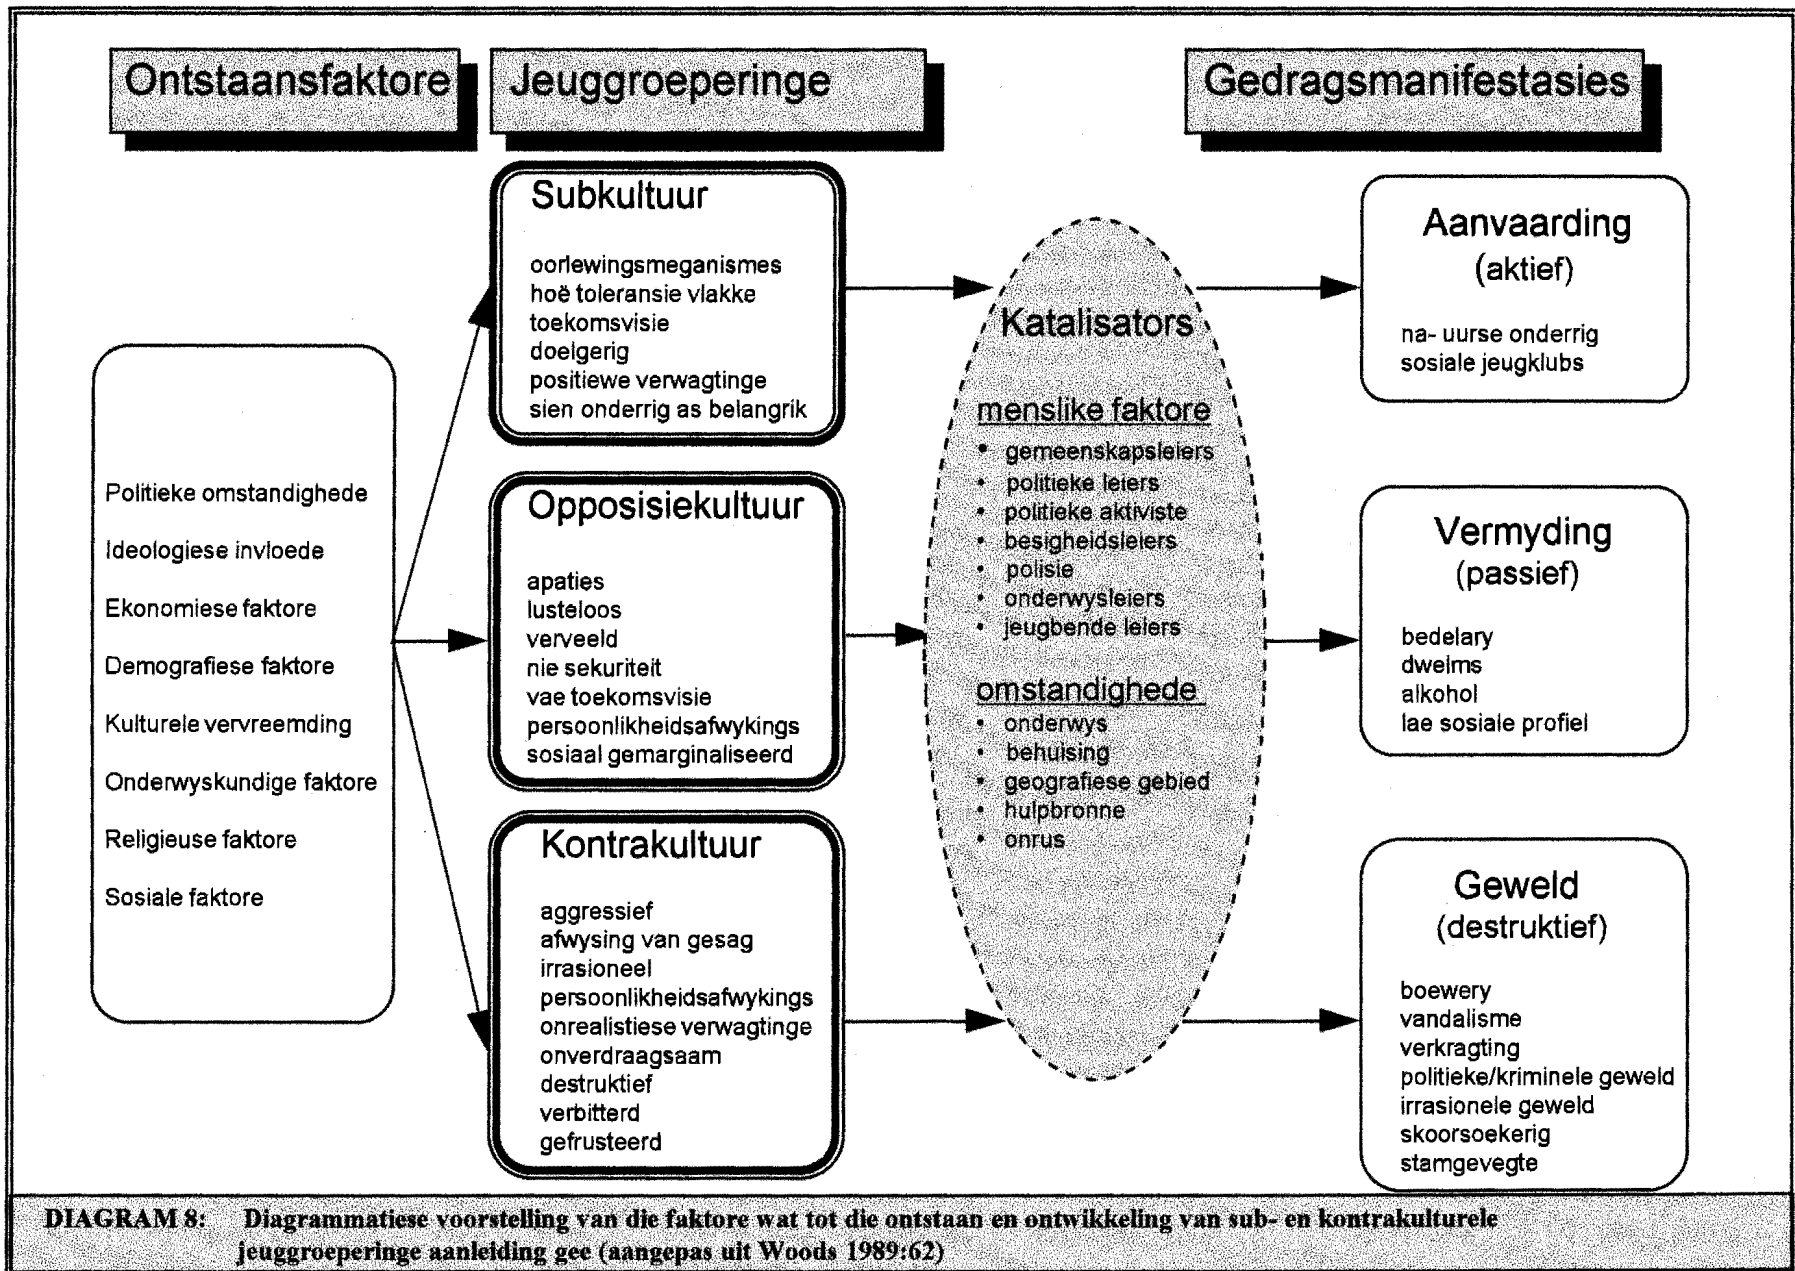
Ontstaansfaktore

Jeuggroeperinge

Gedragsmanifestasies

Politieke omstandighede

Ideologiese invloede

Ekonomiese faktore

Demografiese faktore

Kulturele vervreemding

Onderwyskundige faktore

Religieuse faktore

Sosiale faktore

Subkultuur

oorlewingsmeganismes
hoë toleransie vlakke
toekomsvisie
doelgerig
positiewe verwagtinge
sien onderrig as belangrik

Opposisiekultuur

apaties
lusteloos
verveeld
nie sekuriteit
vae toekomsvisie
persoonlikheidsafwykings
sosiaal gemarginaliseerd

Kontrakultuur

aggressief
afwysing van gesag
irrasioneel
persoonlikheidsafwykings
onrealistiese verwagtinge
onverdraagsaam
destruktief
verbitterd
gefrusteerd

Katalisators

menslike faktore
• gemeenskapsleiers
• politieke leiers
• politieke aktiviste
• besigheidsleiers
• polisie
• onderwysleiers
• jeugbende leiers

omstandighede
• onderwys
• behuising
• geografiese gebied
• hulpbronne
• onrus

Aanvaarding
(aktief)

na- uurse onderrig
sosiale jeugklubs

Vermyding
(passief)

bedelary
dwelms
alkohol
lae sosiale profiel

Geweld
(destruktief)

boewery
vandalisme
verkragting
politieke/kriminele geweld
irrasionele geweld
skoorsoekerig
stamgevegte

DIAGRAM 8: Diagrammatiese voorstelling van die faktore wat tot die ontstaan en ontwikkeling van sub- en kontrakulturele jeuggroeperinge aanleiding gee (aangepas uit Woods 1989:62)